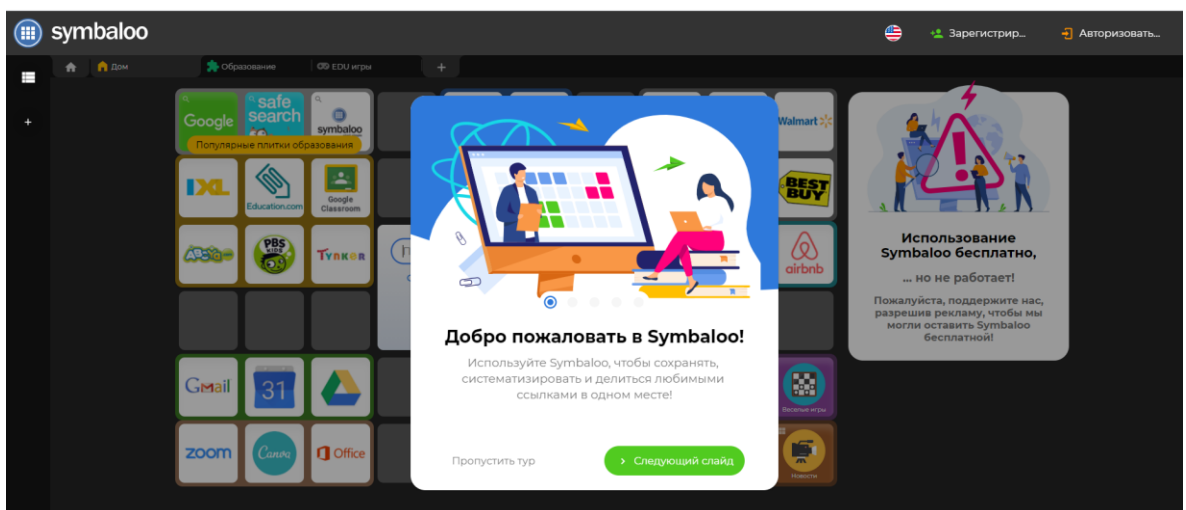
symbaloo

Зарегистрир... Авторизовать...

Дом Образование EDU игры +

Google safe search symbaloo

Популярные плитки образования

IXL Education.com Google Classroom

ABCya PBS KIDS TYNKER

Gmail 31

zoom Canva Office

Walmart

BEST BUY

airbnb

Весёлые игры

Новости

Добро пожаловать в Symbaloo!

Используйте Symbaloo, чтобы сохранять, систематизировать и делиться любимыми ссылками в одном месте!

Пропустить тур

› Следующий слайд

Использование Symbaloo бесплатно,

… но не работает!

Пожалуйста, поддержите нас, разрешив рекламу, чтобы мы могли оставить Symbaloo бесплатной!